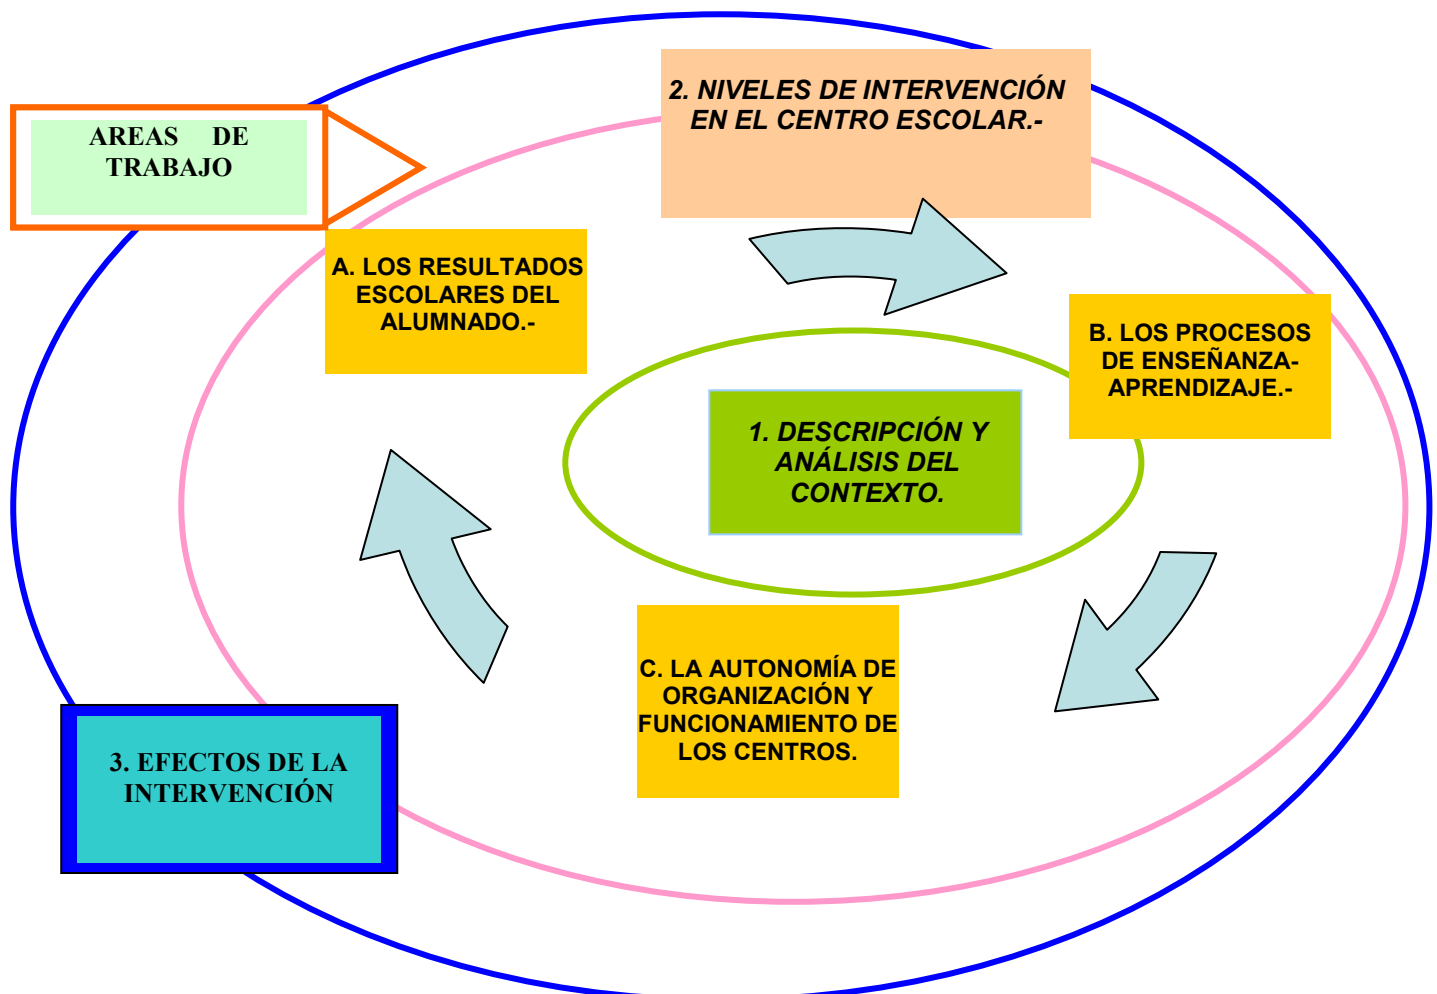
AREAS DE TRABAJO

2. NIVELES DE INTERVENCIÓN EN EL CENTRO ESCOLAR.-

A. LOS RESULTADOS ESCOLARES DEL ALUMNADO.-

B. LOS PROCESOS DE ENSEÑANZA-APRENDIZAJE.-

1. DESCRIPCIÓN Y ANÁLISIS DEL CONTEXTO.

C. LA AUTONOMÍA DE ORGANIZACIÓN Y FUNCIONAMIENTO DE LOS CENTROS.

3. EFECTOS DE LA INTERVENCIÓN